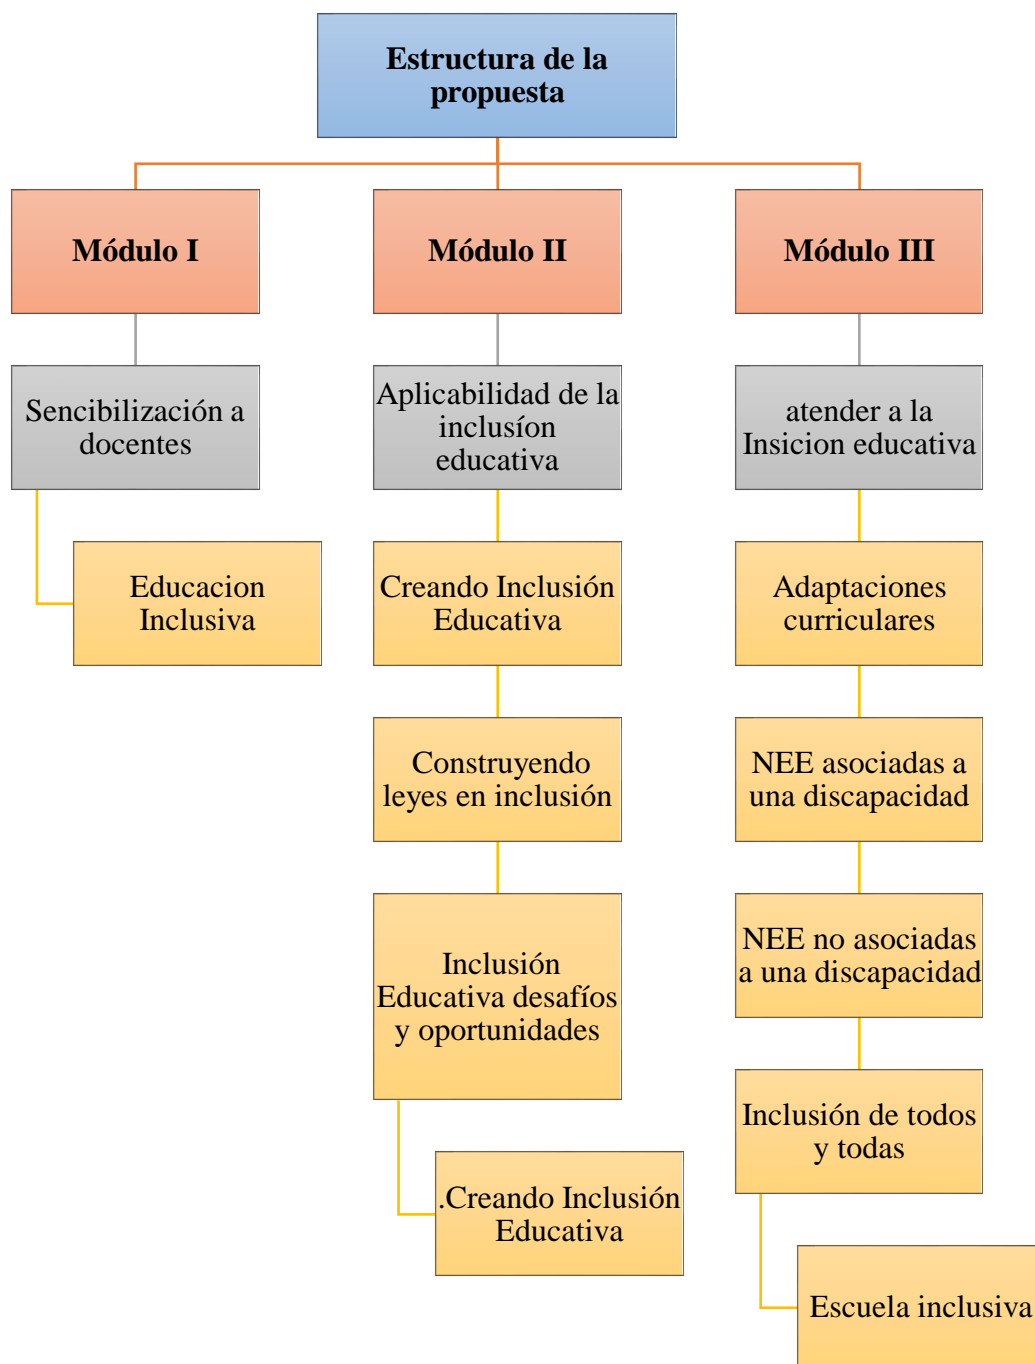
Estructura de la propuesta

Módulo I

Sencibilización a docentes

Educacion Inclusiva

Módulo II

Aplicabilidad de la inclusíon educativa

Creando Inclusión Educativa

Construyendo leyes en inclusión

Inclusión Educativa desafíos y oportunidades

.Creando Inclusión Educativa

Módulo III

atender a la Insicion educativa

Adaptaciones curriculares

NEE asociadas a una discapacidad

NEE no asociadas a una discapacidad

Inclusión de todos y todas

Escuela inclusiva